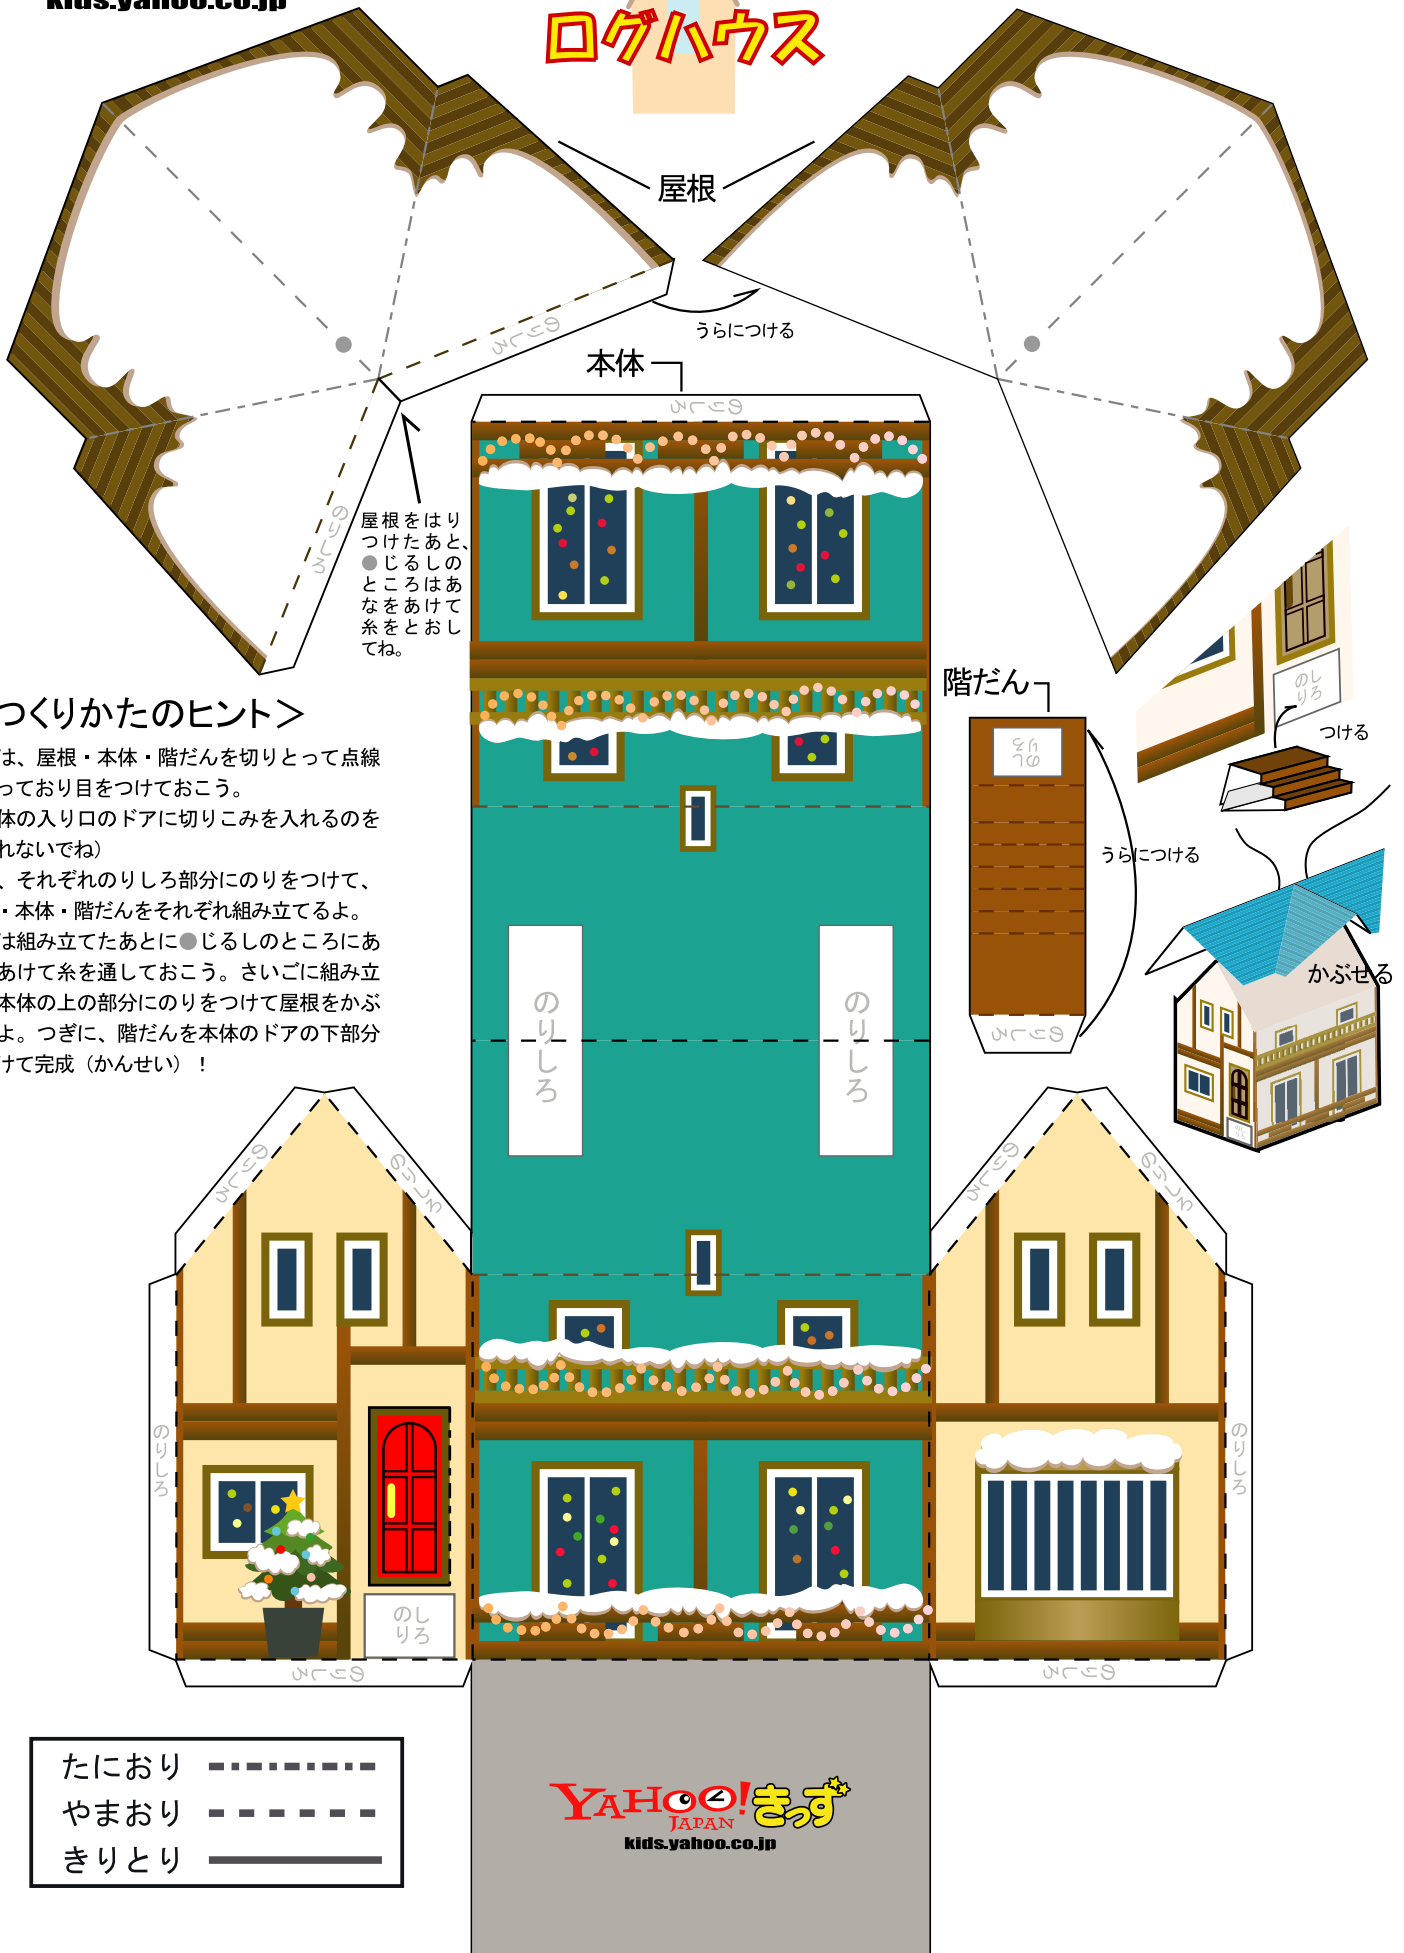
kids.yahoo.co.jp

ログハウス

屋根

うらにつける

本体

のりしろ

のりしろ

のりしろ

屋根をはりつけたあと、●じるしのところはあなをあけて糸をとおしてね。

つくりかたのヒント＞

は、屋根・本体・階だんを切りとって点線 っており目をつけておこう。
体の入り口のドアに切りこみを入れるのを れないでね）
、それぞれのりしろ部分にのりをつけて、 ・本体・階だんをそれぞれ組み立てるよ。
は組み立てたあとに●じるしのところにあ あけて糸を通しておこう。さいごに組み立 本体の上の部分にのりをつけて屋根をかぶ よ。つぎに、階だんを本体のドアの下部分 けて完成（かんせい）！

階だん

のりしろ

うらにつける

のりしろ

のりしろ

つける

かぶせる

のりしろ

のりしろ

のりしろ

のりしろ

のりしろ

のりしろ

のりしろ

のりしろ

のりしろ

のりしろ

のりしろ

たにおり

やまおり

きりとり

YAHOO! JAPAN きっず
kids.yahoo.co.jp